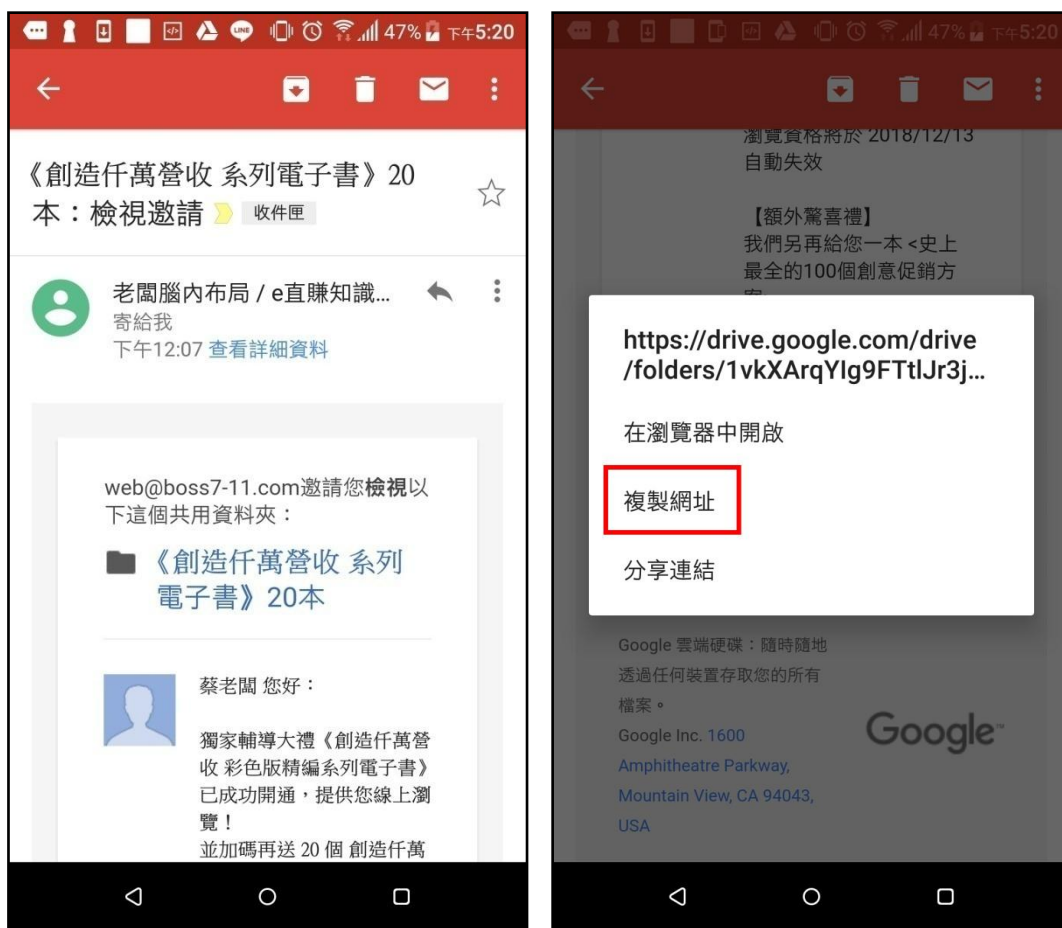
47% 下午5:20

《創造仟萬營收 系列電子書》20本：檢視邀請 收件匣

老闆腦內布局 / e直賺知識...
寄給我
下午12:07 查看詳細資料

web@boss7-11.com邀請您**檢視**以下這個共用資料夾：

《創造仟萬營收 系列電子書》20本

蔡老闆 您好：

獨家輔導大禮《創造仟萬營收 彩色版精編系列電子書》已成功開通，提供您線上瀏覽！
並加碼再送 20 個 創造仟萬

47% 下午5:20

瀏覽資格將於 2018/12/13 自動失效

【額外驚喜禮】
我們另再給您一本 <史上最全的100個創意促銷方

https://drive.google.com/drive/folders/1vkXArqYIg9FTtlJr3j...

在瀏覽器中開啟

複製網址

分享連結

Google 雲端硬碟：隨時隨地透過任何裝置存取您的所有檔案。
Google Inc. 1600 Amphitheatre Parkway, Mountain View, CA 94043, USA

Google